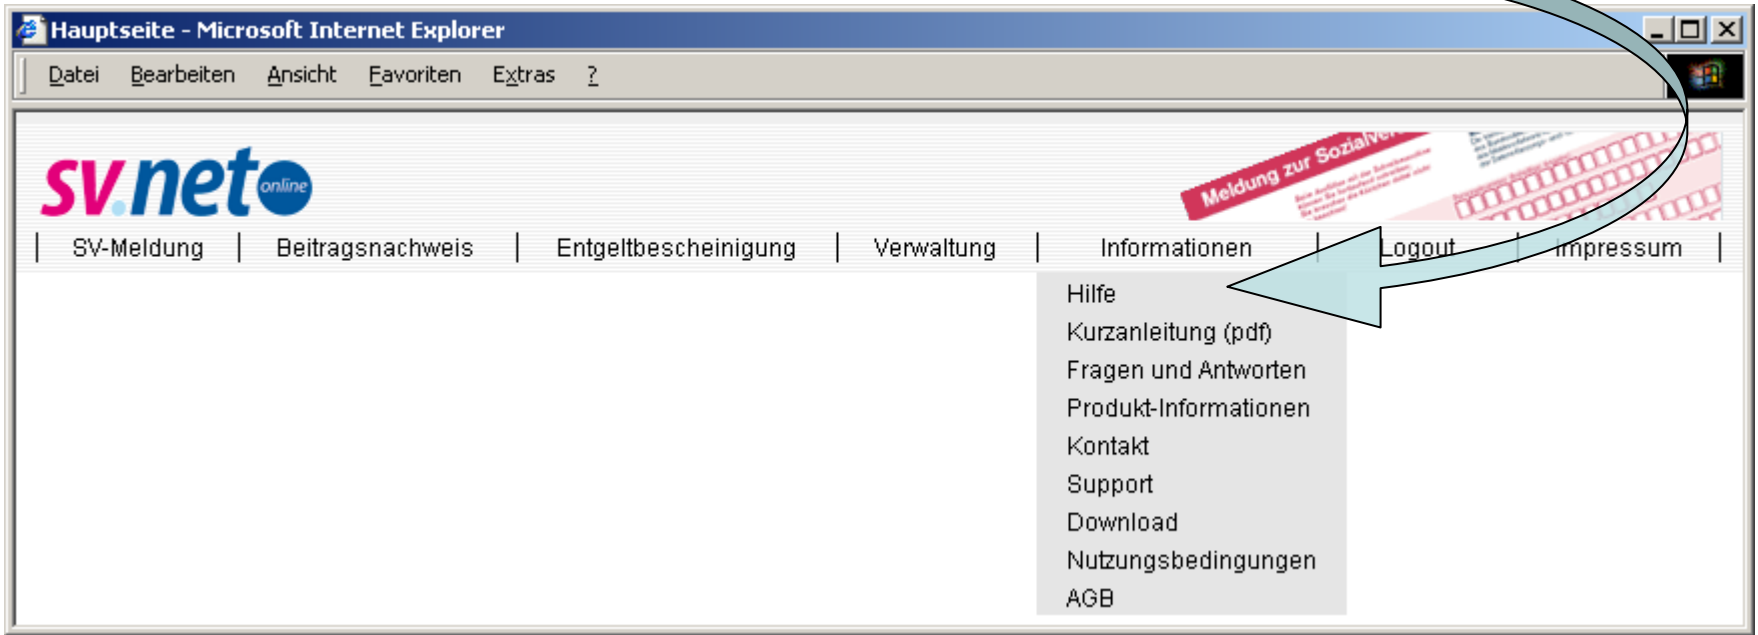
Hauptseite - Microsoft Internet Explorer

Datei Bearbeiten Ansicht Favoriten Extras ?

sv.net online

Meldung zur Sozialve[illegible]

| SV-Meldung | Beitragsnachweis | Entgeltbescheinigung | Verwaltung | Informationen | Logout | Impressum |

Hilfe
Kurzanleitung (pdf)
Fragen und Antworten
Produkt-Informationen
Kontakt
Support
Download
Nutzungsbedingungen
AGB